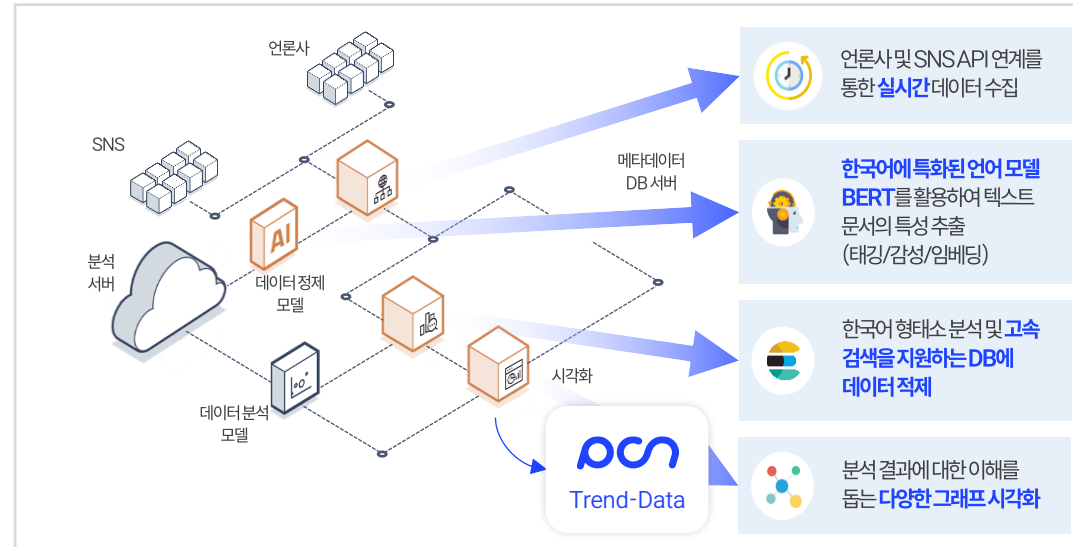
언론사

SNS

분석 서버

AI

데이터 정제 모델

데이터 분석 모델

메타데이터 DB 서버

시각화

pcn

Trend-Data

언론사 및 SNS API 연계를 통한 실시간 데이터 수집

한국어에 특화된 언어 모델 BERT를 활용하여 텍스트 문서의 특성 추출 (태깅/감성/임베딩)

한국어 형태소 분석 및 고속 검색을 지원하는 DB에 데이터 적재

분석 결과에 대한 이해를 돕는 다양한 그래프 시각화